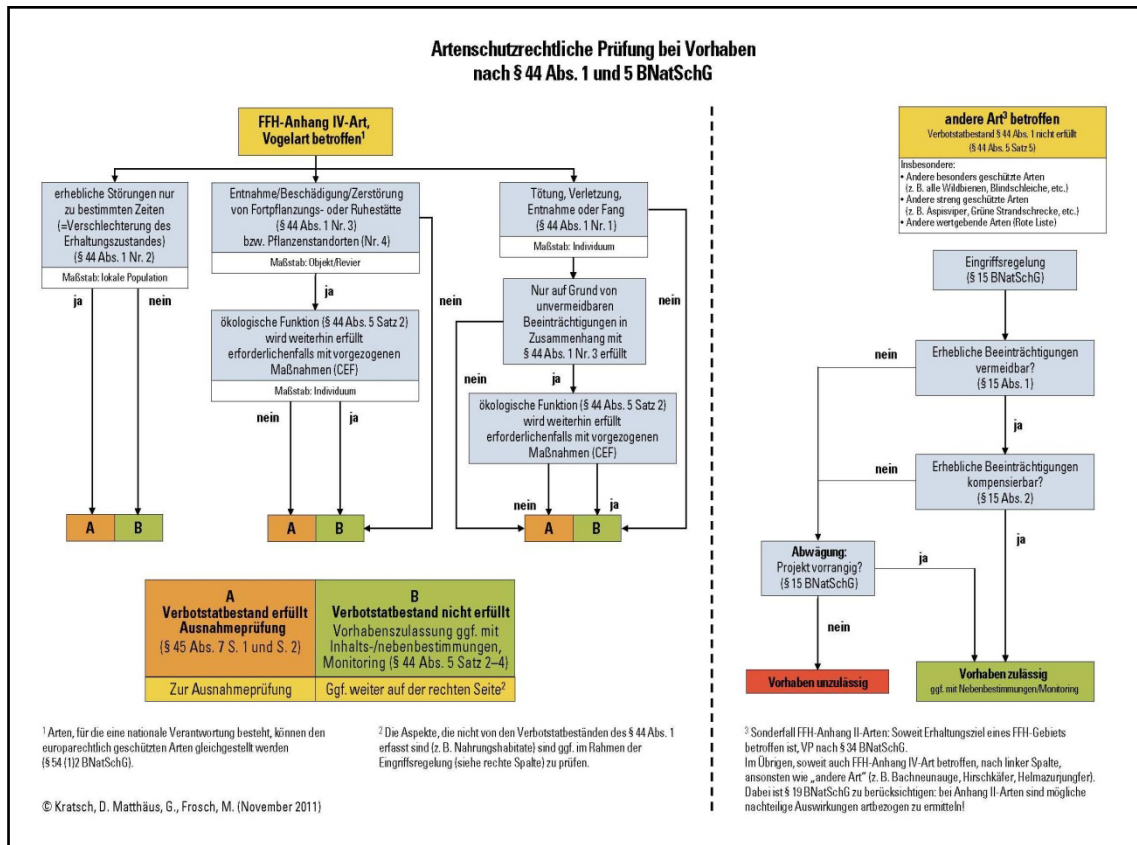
Artenschutzrechtliche Prüfung bei Vorhaben
nach § 44 Abs. 1 und 5 BNatSchG

FFH-Anhang IV-Art, Vogelart betroffen¹

erhebliche Störungen nur zu bestimmten Zeiten (=Verschlechterung des Erhaltungszustandes) (§ 44 Abs. 1 Nr. 2)

Maßstab: lokale Population

ja

nein

A

B

Entnahme/Beschädigung/Zerstörung von Fortpflanzungs- oder Ruhestätte (§ 44 Abs. 1 Nr. 3) bzw. Pflanzenstandorten (Nr. 4)

Maßstab: Objekt/Revier

ja

nein

ökologische Funktion (§ 44 Abs. 5 Satz 2) wird weiterhin erfüllt erforderlichenfalls mit vorgezogenen Maßnahmen (CEF)

Maßstab: Individuum

nein

ja

A

B

Tötung, Verletzung, Entnahme oder Fang (§ 44 Abs. 1 Nr. 1)

Maßstab: Individuum

nein

Nur auf Grund von unvermeidbaren Beeinträchtigungen in Zusammenhang mit § 44 Abs. 1 Nr. 3 erfüllt

nein

ja

ökologische Funktion (§ 44 Abs. 5 Satz 2) wird weiterhin erfüllt erforderlichenfalls mit vorgezogenen Maßnahmen (CEF)

nein

ja

A

B

A
Verbotstatbestand erfüllt
Ausnahmeprüfung
(§ 45 Abs. 7 S. 1 und S. 2)

B
Verbotstatbestand nicht erfüllt
Vorhabenszulassung ggf. mit Inhalts-/nebenbestimmungen, Monitoring (§ 44 Abs. 5 Satz 2–4)

Zur Ausnahmeprüfung

Ggf. weiter auf der rechten Seite²

¹ Arten, für die eine nationale Verantwortung besteht, können den europarechtlich geschützten Arten gleichgestellt werden (§ 54 (1)2 BNatSchG).

² Die Aspekte, die nicht von den Verbotstatbeständen des § 44 Abs. 1 erfasst sind (z. B. Nahrungshabitate) sind ggf. im Rahmen der Eingriffsregelung (siehe rechte Spalte) zu prüfen.

© Kratsch, D. Matthäus, G., Frosch, M. (November 2011)

andere Art³ betroffen
Verbotstatbestand § 44 Abs. 1 nicht erfüllt
(§ 44 Abs. 5 Satz 5)

Insbesondere:
• Andere besonders geschützte Arten (z. B. alle Wildbienen, Blindschleiche, etc.)
• Andere streng geschützte Arten (z. B. Aspisviper, Grüne Strandschrecke, etc.)
• Andere wertgebende Arten (Rote Liste)

Eingriffsregelung (§ 15 BNatSchG)

nein

Erhebliche Beeinträchtigungen vermeidbar? (§ 15 Abs. 1)

ja

nein

Erhebliche Beeinträchtigungen kompensierbar? (§ 15 Abs. 2)

ja

Abwägung: Projekt vorrangig? (§ 15 BNatSchG)

ja

nein

Vorhaben unzulässig

Vorhaben zulässig
ggf. mit Nebenbestimmungen/Monitoring

³ Sonderfall FFH-Anhang II-Arten: Soweit Erhaltungsziel eines FFH-Gebiets betroffen ist, VP nach § 34 BNatSchG.
Im Übrigen, soweit auch FFH-Anhang IV-Art betroffen, nach linker Spalte, ansonsten wie „andere Art" (z. B. Bachneunauge, Hirschkäfer, Helmazurjungfer).
Dabei ist § 19 BNatSchG zu berücksichtigen: bei Anhang II-Arten sind mögliche nachteilige Auswirkungen artbezogen zu ermitteln!